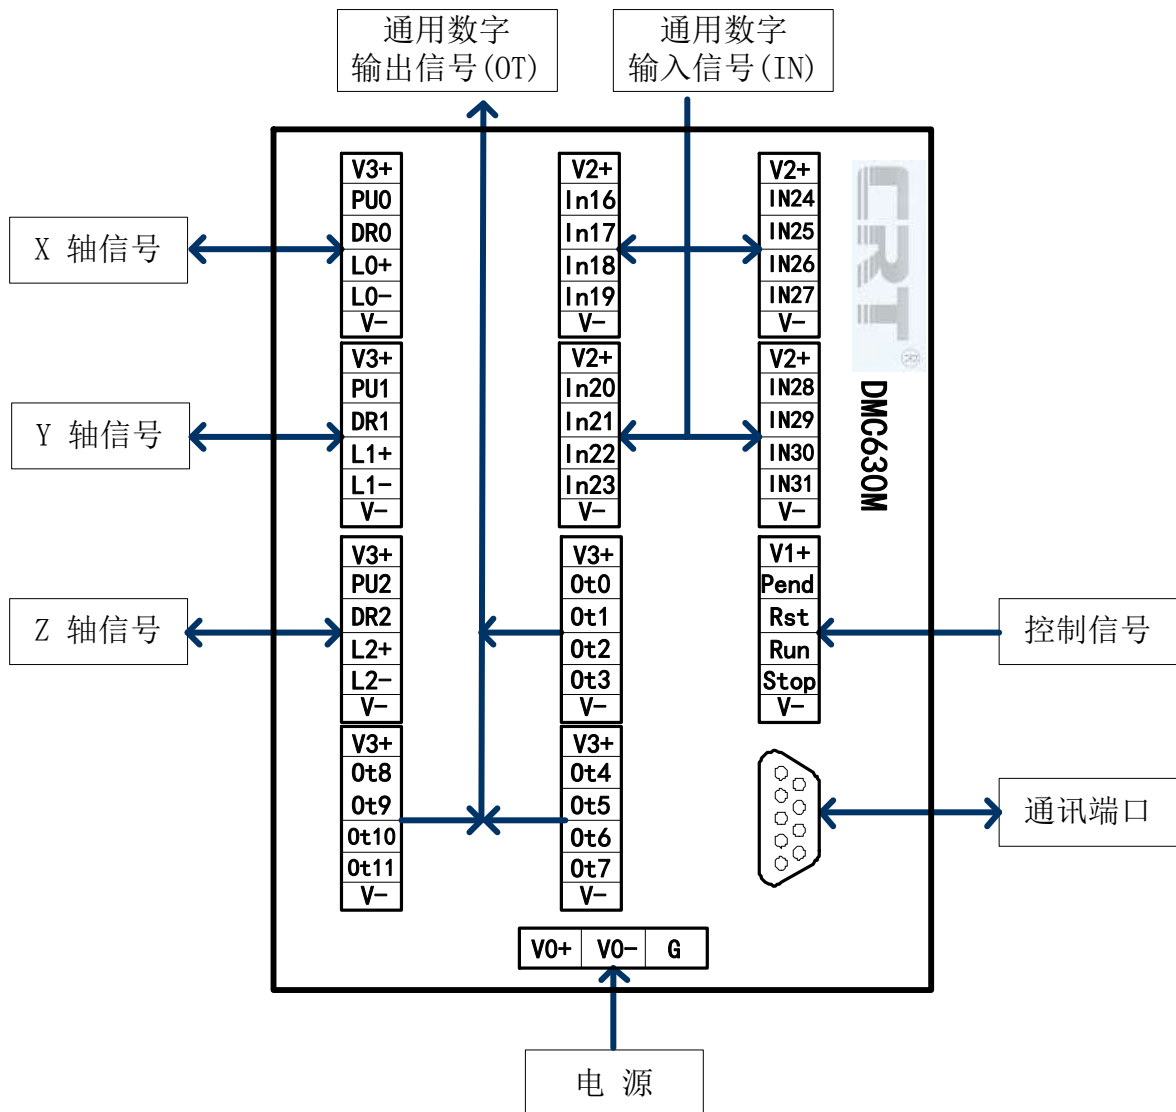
通用数字输出信号(OT)

通用数字输入信号(IN)

X 轴信号

Y 轴信号

Z 轴信号

| V3+ |
|---|
| PU0 |
| DR0 |
| L0+ |
| L0- |
| V- |

| V3+ |
|---|
| PU1 |
| DR1 |
| L1+ |
| L1- |
| V- |

| V3+ |
|---|
| PU2 |
| DR2 |
| L2+ |
| L2- |
| V- |

| V3+ |
|---|
| 0t8 |
| 0t9 |
| 0t10 |
| 0t11 |
| V- |

| V2+ |
|---|
| In16 |
| In17 |
| In18 |
| In19 |
| V- |

| V2+ |
|---|
| In20 |
| In21 |
| In22 |
| In23 |
| V- |

| V3+ |
|---|
| 0t0 |
| 0t1 |
| 0t2 |
| 0t3 |
| V- |

| V3+ |
|---|
| 0t4 |
| 0t5 |
| 0t6 |
| 0t7 |
| V- |

| V2+ |
|---|
| IN24 |
| IN25 |
| IN26 |
| IN27 |
| V- |

| V2+ |
|---|
| IN28 |
| IN29 |
| IN30 |
| IN31 |
| V- |

| V1+ |
|---|
| Pend |
| Rst |
| Run |
| Stop |
| V- |

CRT

DMC630M

控制信号

通讯端口

| V0+ | V0- | G |
|---|---|---|

电 源